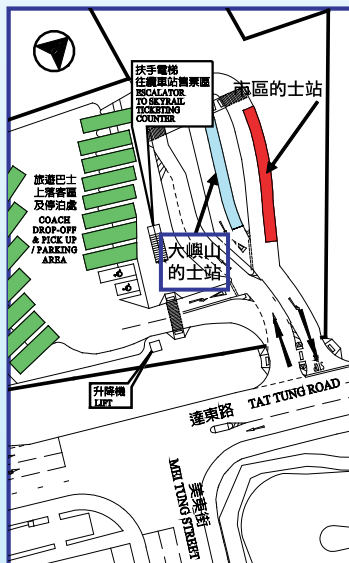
扶手電梯
往纜車站售票處
ESCALATOR
TO SKYRAIL
TICKETING
COUNTER

市區的士站

旅遊巴士
上落客區
及停泊處
COACH
DROP-OFF
& PICK UP
/ PARKING
AREA

大嶼山
的士站

升降機
LIFT

達東路
TAT TUNG ROAD

美東街
MEI TUNG STREET